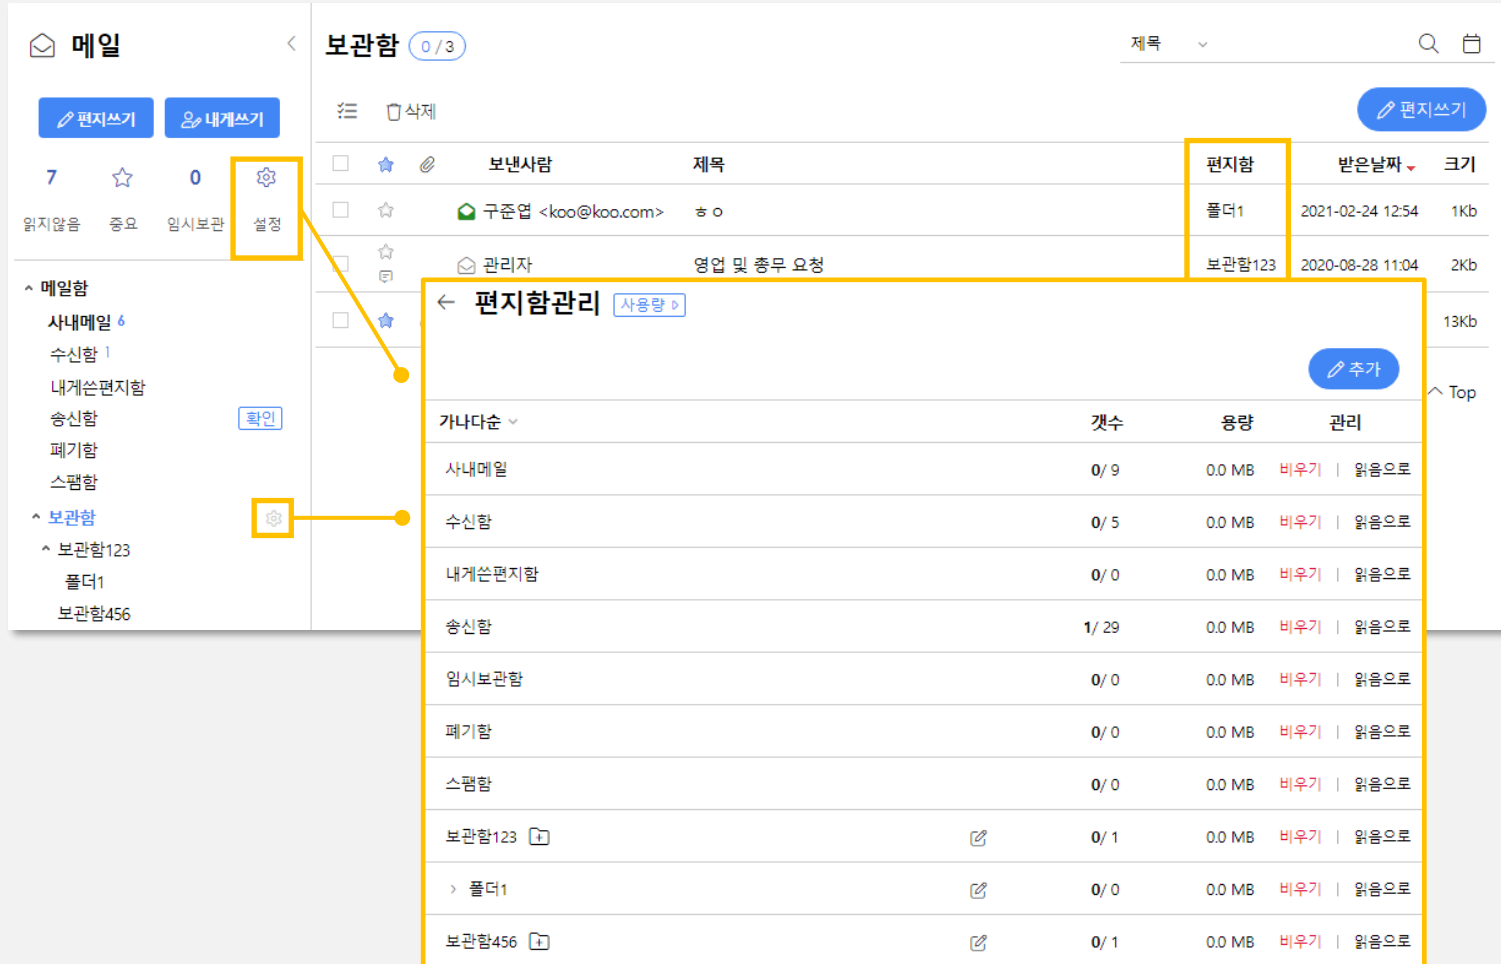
메일 <

편지쓰기 내게쓰기

7 읽지않음
중요
0 임시보관
설정

메일함
사내메일 6
수신함 1
내게쓴편지함
송신함 확인
폐기함
스팸함
보관함
보관함123
폴더1
보관함456

보관함 0 / 3

제목

삭제

편지쓰기

| | | | 보낸사람 | 제목 | 편지함 | 받은날짜 | 크기 |
|---|---|---|---|---|---|---|---|
| | | | 구준엽 <koo@koo.com> | ㅎㅇ | 폴더1 | 2021-02-24 12:54 | 1Kb |
| | | | 관리자 | 영업 및 총무 요청 | 보관함123 | 2020-08-28 11:04 | 2Kb |
| | | | | | | | 13Kb |

Top

← 편지함관리 사용량

추가

| 가나다순 | | 갯수 | 용량 | 관리 |
|---|---|---|---|---|
| 사내메일 | | 0/ 9 | 0.0 MB | 비우기 \| 읽음으로 |
| 수신함 | | 0/ 5 | 0.0 MB | 비우기 \| 읽음으로 |
| 내게쓴편지함 | | 0/ 0 | 0.0 MB | 비우기 \| 읽음으로 |
| 송신함 | | 1/ 29 | 0.0 MB | 비우기 \| 읽음으로 |
| 임시보관함 | | 0/ 0 | 0.0 MB | 비우기 \| 읽음으로 |
| 폐기함 | | 0/ 0 | 0.0 MB | 비우기 \| 읽음으로 |
| 스팸함 | | 0/ 0 | 0.0 MB | 비우기 \| 읽음으로 |
| 보관함123 | | 0/ 1 | 0.0 MB | 비우기 \| 읽음으로 |
| 폴더1 | | 0/ 0 | 0.0 MB | 비우기 \| 읽음으로 |
| 보관함456 | | 0/ 1 | 0.0 MB | 비우기 \| 읽음으로 |